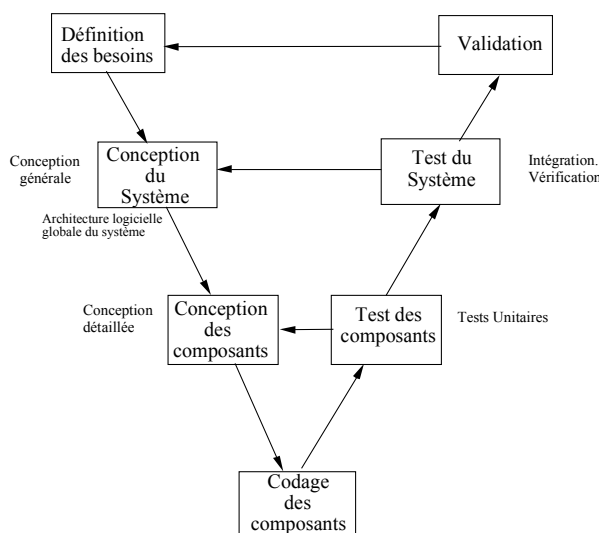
Définition des besoins

Validation

Conception générale

Conception du Système

Test du Système

Intégration. Vérification

Architecture logicielle globale du système

Conception détaillée

Conception des composants

Test des composants

Tests Unitaires

Codage des composants